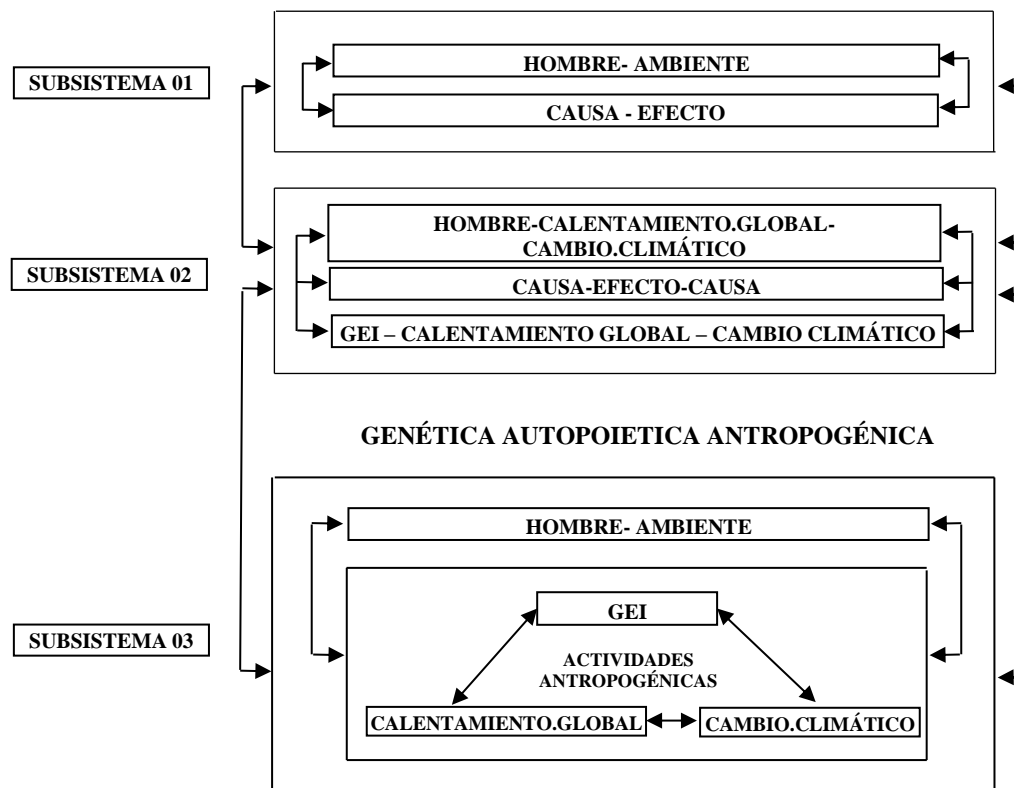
SUBSISTEMA 01

HOMBRE- AMBIENTE

CAUSA - EFECTO

HOMBRE-CALENTAMIENTO.GLOBAL-CAMBIO.CLIMÁTICO

SUBSISTEMA 02

CAUSA-EFECTO-CAUSA

GEI – CALENTAMIENTO GLOBAL – CAMBIO CLIMÁTICO

GENÉTICA AUTOPOIETICA ANTROPOGÉNICA

HOMBRE- AMBIENTE

GEI

SUBSISTEMA 03

ACTIVIDADES ANTROPOGÉNICAS

CALENTAMIENTO.GLOBAL

CAMBIO.CLIMÁTICO